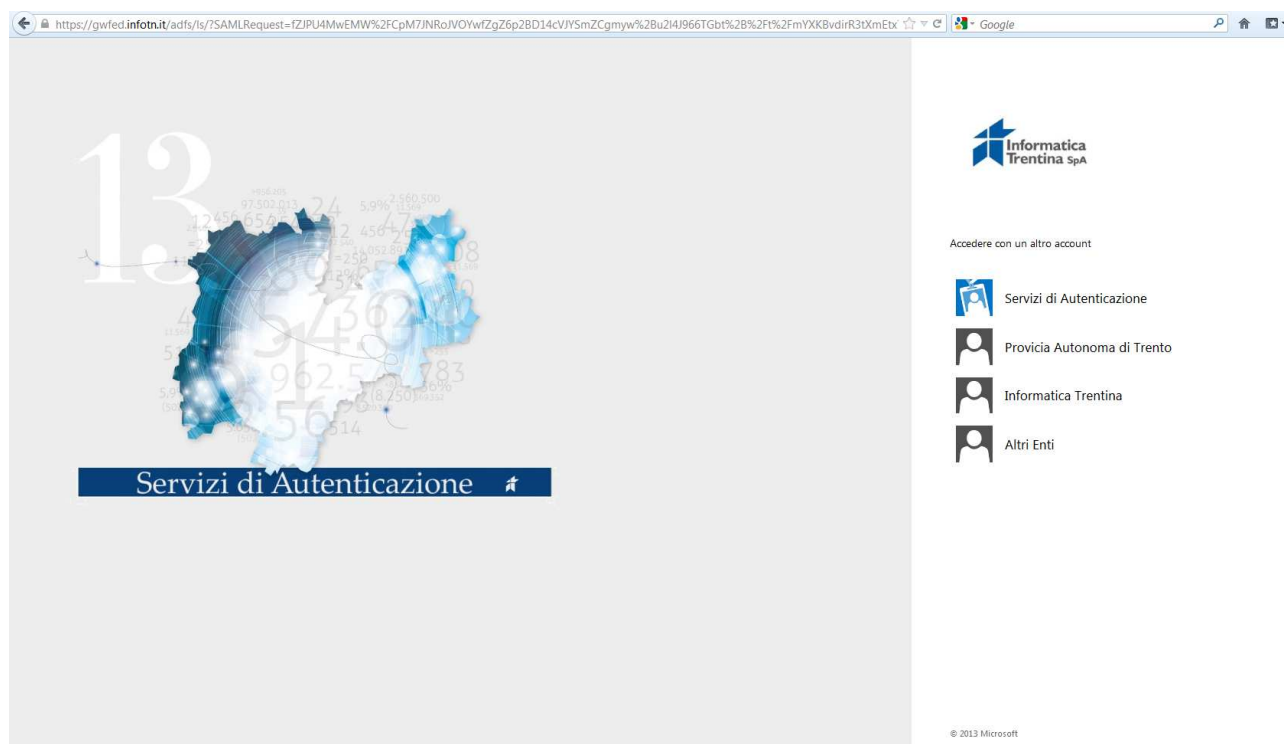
https://gwfed.infotn.it/adfs/ls/?SAMLRequest=fZJPU4MwEMW%2FCpM7JNRoJVOYwfZgZ6p2BD14cVJYSmZCgmyw%2Bu2I4J966TGbt%2B%2Ft%2FmYXKBvdirR3tXmEtx

Google

13

Servizi di Autenticazione

Informatica Trentina SpA

Accedere con un altro account

Servizi di Autenticazione

Provicia Autonoma di Trento

Informatica Trentina

Altri Enti

© 2013 Microsoft